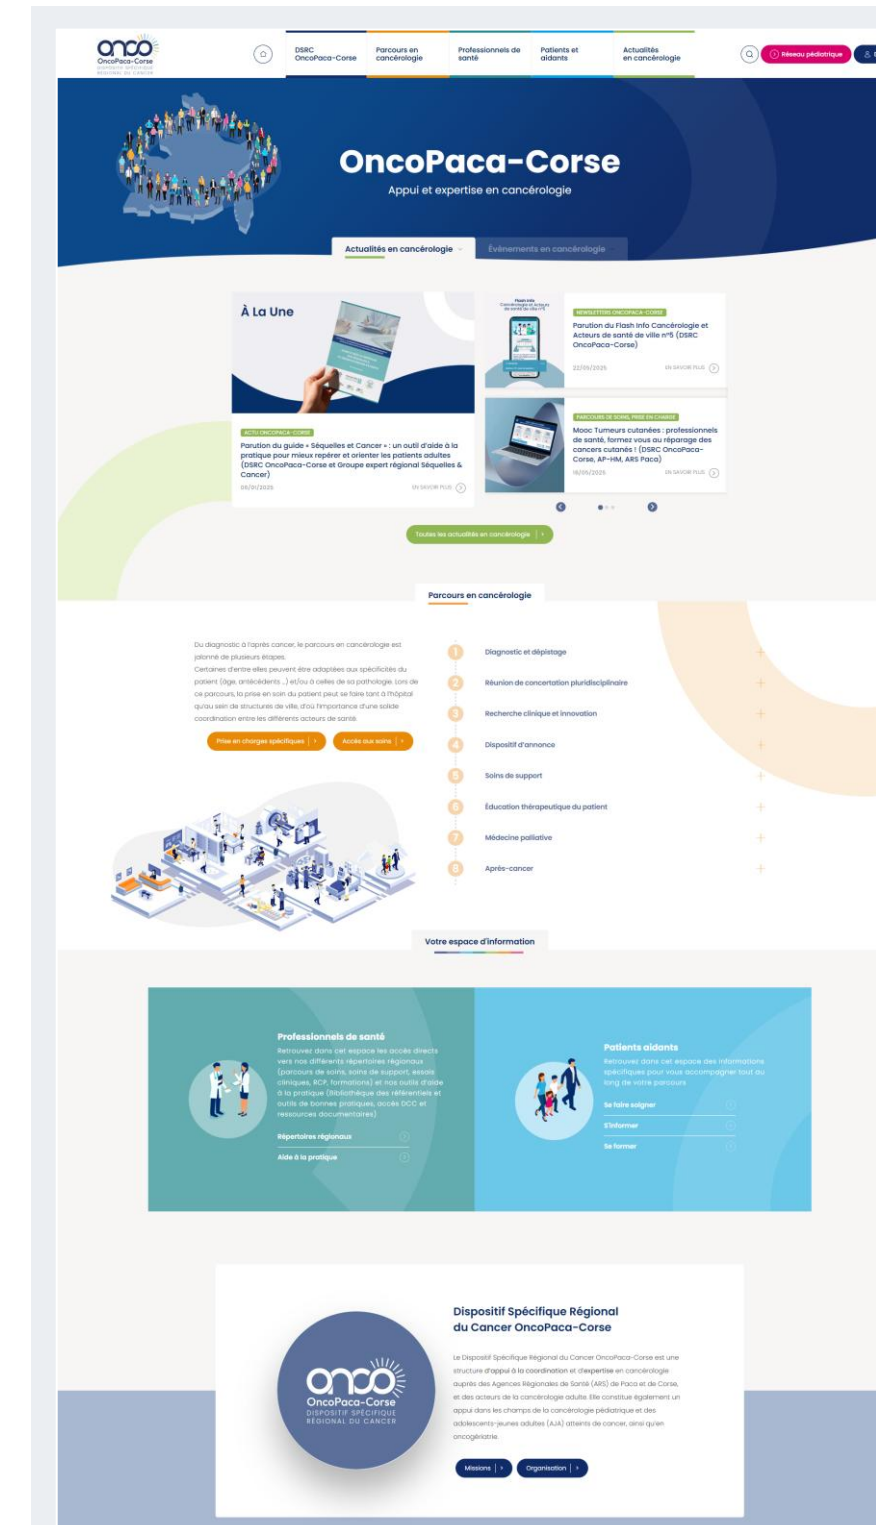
onco OncoPaca-Corse DISPOSITIF SPÉCIFIQUE RÉGIONAL DU CANCER

DSRC OncoPaca-Corse | Parcours en cancérologie | Professionnels de santé | Patients et aidants | Actualités en cancérologie

Réseau pédiatrique

OncoPaca-Corse

Appui et expertise en cancérologie

Actualités en cancérologie | Événements en cancérologie

À La Une

ACTU ONCOPACA-CORSE

Parution du guide « Séquelles et Cancer » : un outil d'aide à la pratique pour mieux repérer et orienter les patients adultes (DSRC OncoPaca-Corse et Groupe expert régional Séquelles & Cancer)

05/01/2025 EN SAVOIR PLUS

NEWSLETTERS ONCOPACA-CORSE

Parution du Flash Info Cancérologie et Acteurs de santé de ville n°5 (DSRC OncoPaca-Corse)

22/05/2025 EN SAVOIR PLUS

PARCOURS DE SOINS, PRISE EN CHARGE

Mooc Tumeurs cutanées : professionnels de santé, formez vous au repérage des cancers cutanés ! (DSRC OncoPaca-Corse, AP-HM, ARS Paca)

16/05/2025 EN SAVOIR PLUS

Toutes les actualités en cancérologie

Parcours en cancérologie

Du diagnostic à l'après cancer, le parcours en cancérologie est jalonné de plusieurs étapes. Certaines d'entre elles peuvent être adaptées aux spécificités du patient (âge, antécédents ...) et/ou à celles de sa pathologie. Lors de ce parcours, la prise en soin du patient peut se faire tant à l'hôpital qu'au sein de structures de ville, d'où l'importance d'une solide coordination entre les différents acteurs de santé

Prise en charges spécifiques | Accès aux soins

1 Diagnostic et dépistage
2 Réunion de concertation pluridisciplinaire
3 Recherche clinique et innovation
4 Dispositif d'annonce
5 Soins de support
6 Éducation thérapeutique du patient
7 Médecine palliative
8 Après-cancer

Votre espace d'information

Professionnels de santé

Retrouvez dans cet espace les accès directs vers nos différents répertoires régionaux (parcours de soins, soins de support, essais cliniques, RCP, formations) et nos outils d'aide à la pratique (Bibliothèque des référentiels et outils de bonnes pratiques, accès DCC et ressources documentaires)

Répertoires régionaux

Aide à la pratique

Patients aidants

Retrouvez dans cet espace des informations spécifiques pour vous accompagner tout au long de votre parcours

Se faire soigner

S'informer

Se former

onco OncoPaca-Corse DISPOSITIF SPÉCIFIQUE RÉGIONAL DU CANCER

Dispositif Spécifique Régional du Cancer OncoPaca-Corse

Le Dispositif Spécifique Régional du Cancer OncoPaca-Corse est une structure d'appui à la coordination et d'expertise en cancérologie auprès des Agences Régionales de Santé (ARS) de Paca et de Corse, et des acteurs de la cancérologie adulte. Elle constitue également un appui dans les champs de la cancérologie pédiatrique et des adolescents-jeunes adultes (AJA) atteints de cancer, ainsi qu'en oncogériatrie.

Missions | Organisation